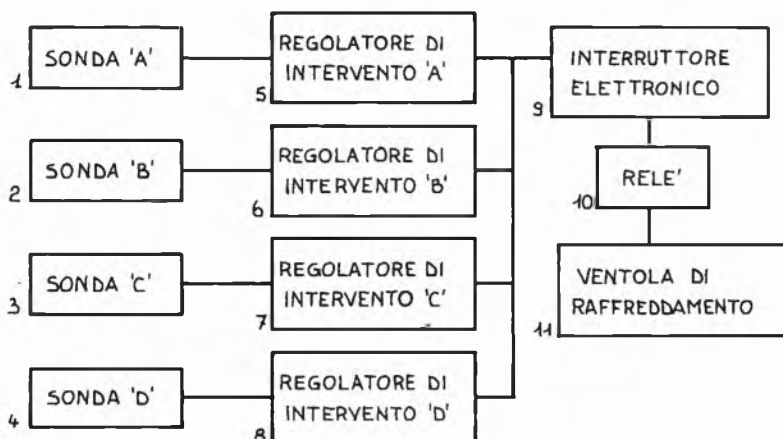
SONDA 'A'
1
REGOLATORE DI INTERVENTO 'A'
5
INTERRUTTORE ELETTRONICO
9
SONDA 'B'
2
REGOLATORE DI INTERVENTO 'B'
6
RELE'
10
SONDA 'C'
3
REGOLATORE DI INTERVENTO 'C'
7
VENTOLA DI RAFFREDDAMENTO
11
SONDA 'D'
4
REGOLATORE DI INTERVENTO 'D'
8